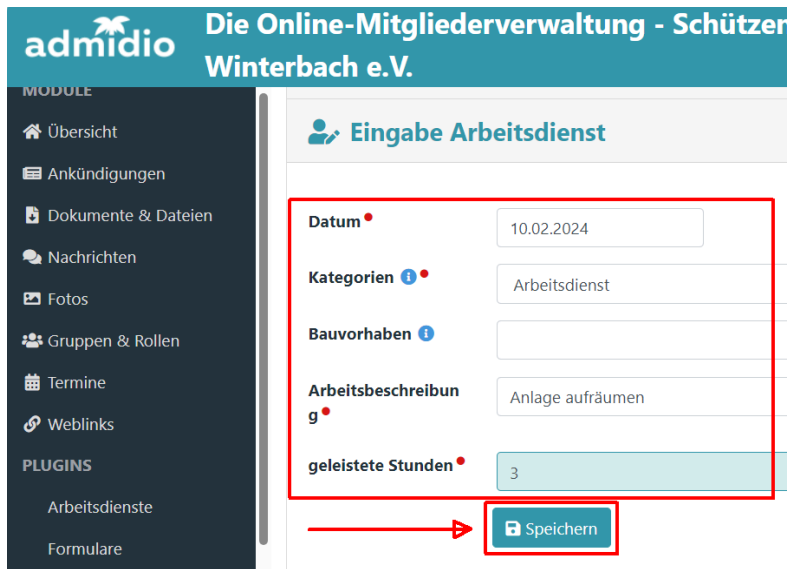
admidio

Die Online-Mitgliederverwaltung - Schützen Winterbach e.V.

MODULE

Übersicht

Ankündigungen

Dokumente & Dateien

Nachrichten

Fotos

Gruppen & Rollen

Termine

Weblinks

PLUGINS

Arbeitsdienste

Formulare

Eingabe Arbeitsdienst

Datum

10.02.2024

Kategorien

Arbeitsdienst

Bauvorhaben

Arbeitsbeschreibung

Anlage aufräumen

geleistete Stunden

3

Speichern